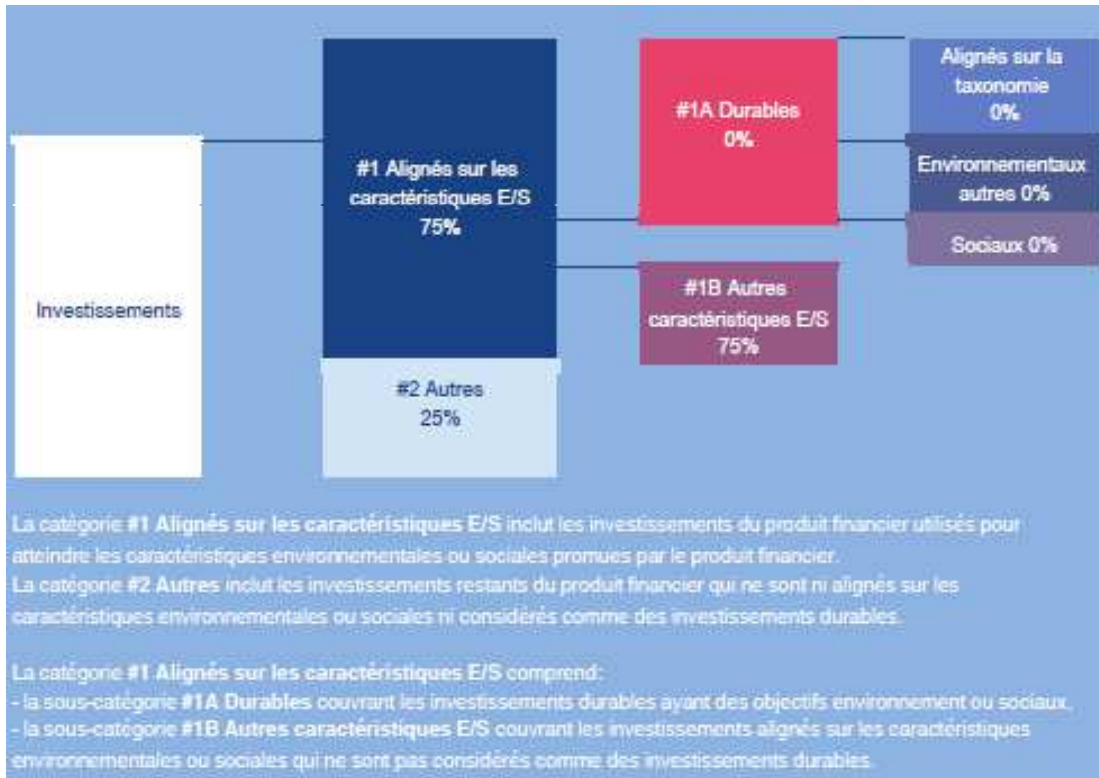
Investissements

#1 Alignés sur les caractéristiques E/S
75%

#2 Autres
25%

#1A Durables
0%

#1B Autres caractéristiques E/S
75%

Alignés sur la taxonomie
0%

Environnementaux autres 0%

Sociaux 0%

La catégorie **#1 Alignés sur les caractéristiques E/S** inclut les investissements du produit financier utilisés pour atteindre les caractéristiques environnementales ou sociales promues par le produit financier.
La catégorie **#2 Autres** inclut les investissements restants du produit financier qui ne sont ni alignés sur les caractéristiques environnementales ou sociales ni considérés comme des investissements durables.

La catégorie **#1 Alignés sur les caractéristiques E/S** comprend:
- la sous-catégorie **#1A Durables** couvrant les investissements durables ayant des objectifs environnement ou sociaux.
- la sous-catégorie **#1B Autres caractéristiques E/S** couvrant les investissements alignés sur les caractéristiques environnementales ou sociales qui ne sont pas considérés comme des investissements durables.